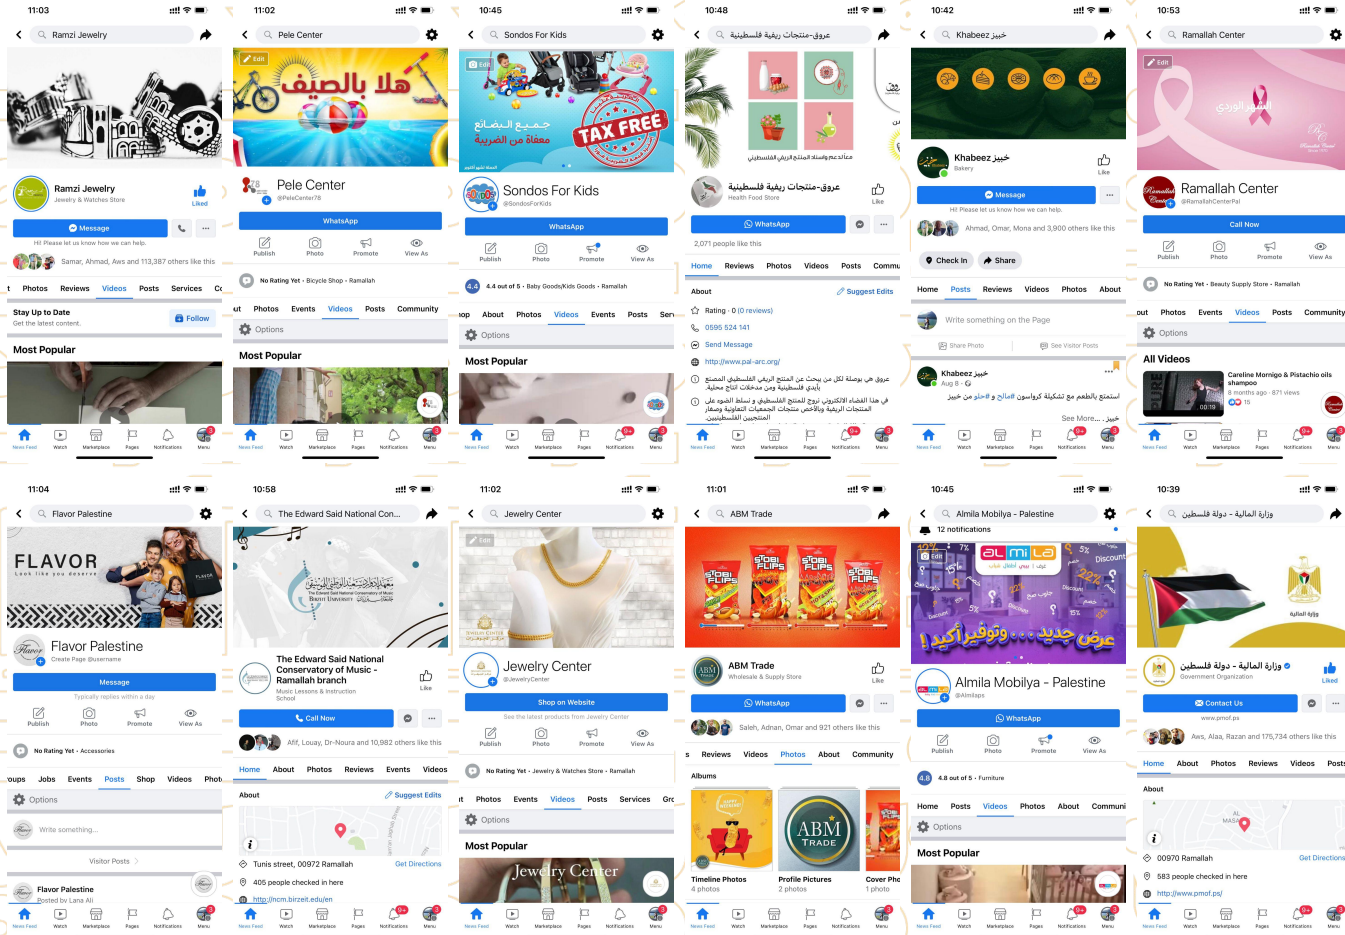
11:03
Ramzi Jewelry
Ramzi Jewelry
Jewelry & Watches Store
Liked
Message
Hi! Please let us know how we can help.
Samar, Ahmad, Aws and 113,387 others like this
Photos Reviews Videos Posts Services
Stay Up to Date
Get the latest content.
Follow
Most Popular
News Feed Watch Marketplace Pages Notifications Menu

11:02
Pele Center
Edit
هلا بالصيف
Pele Center
@PeleCenter78
WhatsApp
Publish Photo Promote View As
No Rating Yet · Bicycle Shop · Ramallah
Photos Events Videos Posts Community
Options
Most Popular
News Feed Watch Marketplace Pages Notifications Menu

10:45
Sondos For Kids
Edit
TAX FREE
جميع البضائع معفاة من الضريبة
Sondos For Kids
@SondosForKids
WhatsApp
Publish Photo Promote View As
4.4 out of 5 · Baby Goods/Kids Goods · Ramallah
About Photos Videos Events Posts
Options
Most Popular
News Feed Watch Marketplace Pages Notifications Menu

10:48
عروق-منتجات ريفية فلسطينية
عروق-منتجات ريفية فلسطينية
Health Food Store
Like
WhatsApp
2,071 people like this
Home Reviews Photos Videos Posts
About
Suggest Edits
Rating · 0 (0 reviews)
0595 524 141
Send Message
http://www.pal-arc.org/
عروق هي بوصلة لكل من يبحث عن المنتج الريفي الفلسطيني المصنع بأيدي فلسطينية ومن مختلف مناطق انتاج محلية.
في هذا الفضاء الالكتروني نروج للمنتج الفلسطيني و نسلط الضوء على المنتجات الريفية وبالأخص منتجات الجمعيات التعاونية وصغار المنتجين الفلسطينيين.
News Feed Watch Marketplace Pages Notifications Menu

10:42
Khabeez خبيز
Khabeez خبيز
Bakery
Like
Message
Hi! Please let us know how we can help.
Ahmad, Omar, Mona and 3,900 others like this
Check In Share
Home Posts Reviews Videos Photos About
Write something on the Page
Share Photo See Visitor Posts
Khabeez خبيز
Aug 8 ·
استمتع بالطعم مع تشكيلة كرواسون #خبيز و #حلو من خبيز
See More...
News Feed Watch Marketplace Pages Notifications Menu

10:53
Ramallah Center
Edit
Ramallah Center
@RamallahCenterPal
Call Now
Publish Photo Promote View As
No Rating Yet · Beauty Supply Store · Ramallah
Photos Events Videos Posts Community
Options
All Videos
Careline Moringo & Pistachio oils shampoo
8 months ago · 871 views
00:19
News Feed Watch Marketplace Pages Notifications Menu

11:04
Flavor Palestine
FLAVOR
Look like you deserve
Flavor Palestine
Create Page @username
Message
Typically replies within a day
Publish Photo Promote View As
No Rating Yet · Accessories
Groups Jobs Events Posts Shop Videos
Options
Write something...
Visitor Posts
Flavor Palestine
Posted by Lana Ali
News Feed Watch Marketplace Pages Notifications Menu

10:58
The Edward Said National Con...
The Edward Said National Conservatory of Music - Ramallah branch
Music Lessons & Instruction School
Like
Call Now
Alif, Louay, Dr-Noura and 10,982 others like this
Home About Photos Reviews Events Videos
About
Suggest Edits
Tunis street, 00972 Ramallah
Get Directions
405 people checked in here
http://ncm.birzeit.edu/en
News Feed Watch Marketplace Pages Notifications Menu

11:02
Jewelry Center
Edit
Jewelry Center
@JewelryCenter
Shop on Website
See the latest products from Jewelry Center
Publish Photo Promote View As
No Rating Yet · Jewelry & Watches Store · Ramallah
Photos Events Videos Posts Services
Options
Most Popular
Jewelry Center
News Feed Watch Marketplace Pages Notifications Menu

11:01
ABM Trade
ABM Trade
Wholesale & Supply Store
Like
WhatsApp
Saleh, Adnan, Omar and 921 others like this
Reviews Videos Photos About Community
Albums
Timeline Photos
4 photos
Profile Pictures
2 photos
Cover Pho
1 photo
News Feed Watch Marketplace Pages Notifications Menu

10:45
Almila Mobilya - Palestine
12 notifications
Edit
عرض جديد... وتوفير أكيد
Discount
Almila Mobilya - Palestine
@Almilaps
WhatsApp
Publish Photo Promote View As
4.8 out of 5 · Furniture
Home Posts Videos Photos About
Options
Most Popular
News Feed Watch Marketplace Pages Notifications Menu

10:39
وزارة المالية - دولة فلسطين
وزارة المالية - دولة فلسطين
Government Organization
Liked
Contact Us
www.pmof.ps
Aws, Alaa, Razan and 175,734 others like this
Home About Photos Reviews Videos Posts
About
00970 Ramallah
Get Directions
583 people checked in here
http://www.pmof.ps/
News Feed Watch Marketplace Pages Notifications Menu